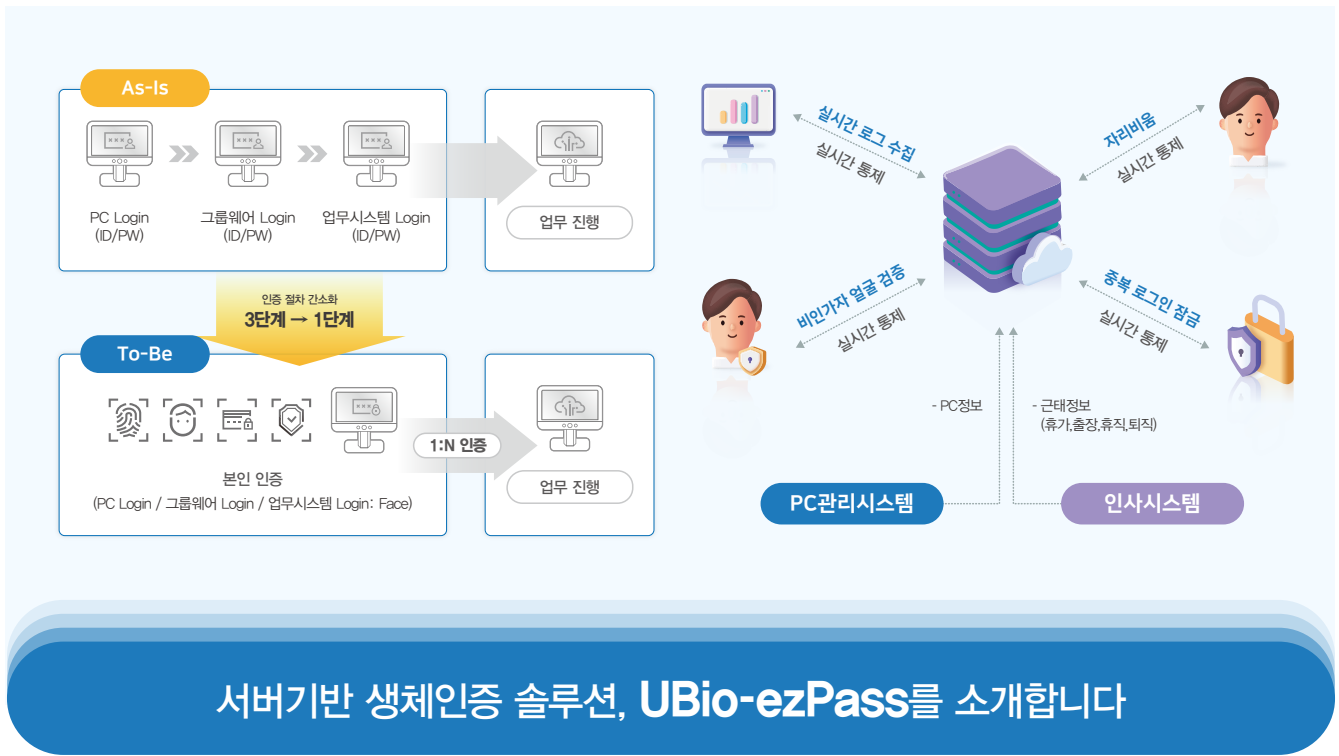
As-Is

PC Login (ID/PW)

그룹웨어 Login (ID/PW)

업무시스템 Login (ID/PW)

업무 진행

인증 절차 간소화
3단계 → 1단계

To-Be

1:N 인증

업무 진행

본인 인증
(PC Login / 그룹웨어 Login / 업무시스템 Login: Face)

실시간 로그 수집
실시간 통제

자리비움
실시간 통제

비인가자 얼굴 검증
실시간 통제

중복 로그인 잠금
실시간 통제

- PC정보

- 근태정보
(휴가,출장,휴직,퇴직)

PC관리시스템

인사시스템

서버기반 생체인증 솔루션, UBio-ezPass를 소개합니다